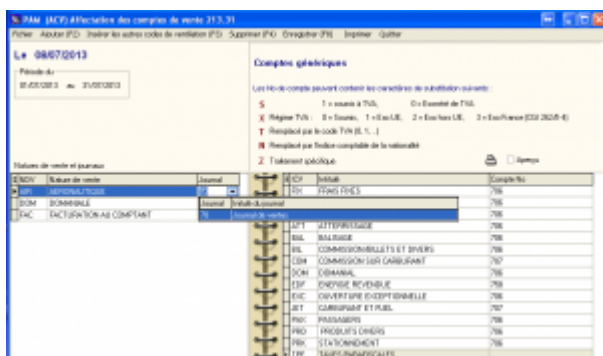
PAM (ACF) Affectation des comptes de vente 313.31

Fichier Ajouter (F2) Insérer les autres codes de ventilation (F3) Supprimer (F4) Enregistrer (F9) Imprimer Quitter

Le 08/07/2013

Période du
01/07/2013 au 31/07/2013

Comptes génériques

Les No de compte peuvent contenir les caractères de substitution suivants :

S 1 = soumis à TVA, 0 = Exonéré de TVA
X Régime TVA : 0 = Soumis, 1 = Exo UE, 2 = Exo hors UE, 3 = Exo France (CGI 262/II-4)
T Remplacé par le code TVA (0, 1, ...)
N Remplacé par l'indice comptable de la nationalité
Z Traitement spécifique

Aperçu

Natures de vente et journaux

| NOV | Nature de vente | Journal |
|---|---|---|
| AR | AERONAUTIQUE | 70 |
| DOM | DOMANIALE | |
| FAC | FACTURATION AU COMPTANT | |

| Journal | Intitulé du journal |
|---|---|
| 70 | Journal de ventes |

| ICV | Intitulé | Compte No |
|---|---|---|
| FFI | FRAIS FIXES | 706 |
| | | 706 |
| | | 706 |
| ATT | ATTERRISSAGE | 706 |
| BAL | BALISAGE | 706 |
| BIL | COMMISSION BILLETS ET DIVERS | 706 |
| CBM | COMMISSION SUR CARBURANT | 707 |
| DOM | DOMANIAL | 706 |
| ENF | ENERGIE REVENDUE | 706 |
| EXC | OUVERTURE EXCEPTIONNELLE | 706 |
| JET | CARBURANT ET FUEL | 707 |
| PAX | PASSAGERS | 706 |
| PRO | PRODUITS DIVERS | 706 |
| STA | STATIONNEMENT | 706 |
| TPF | TAXES PARAFISCALES | |